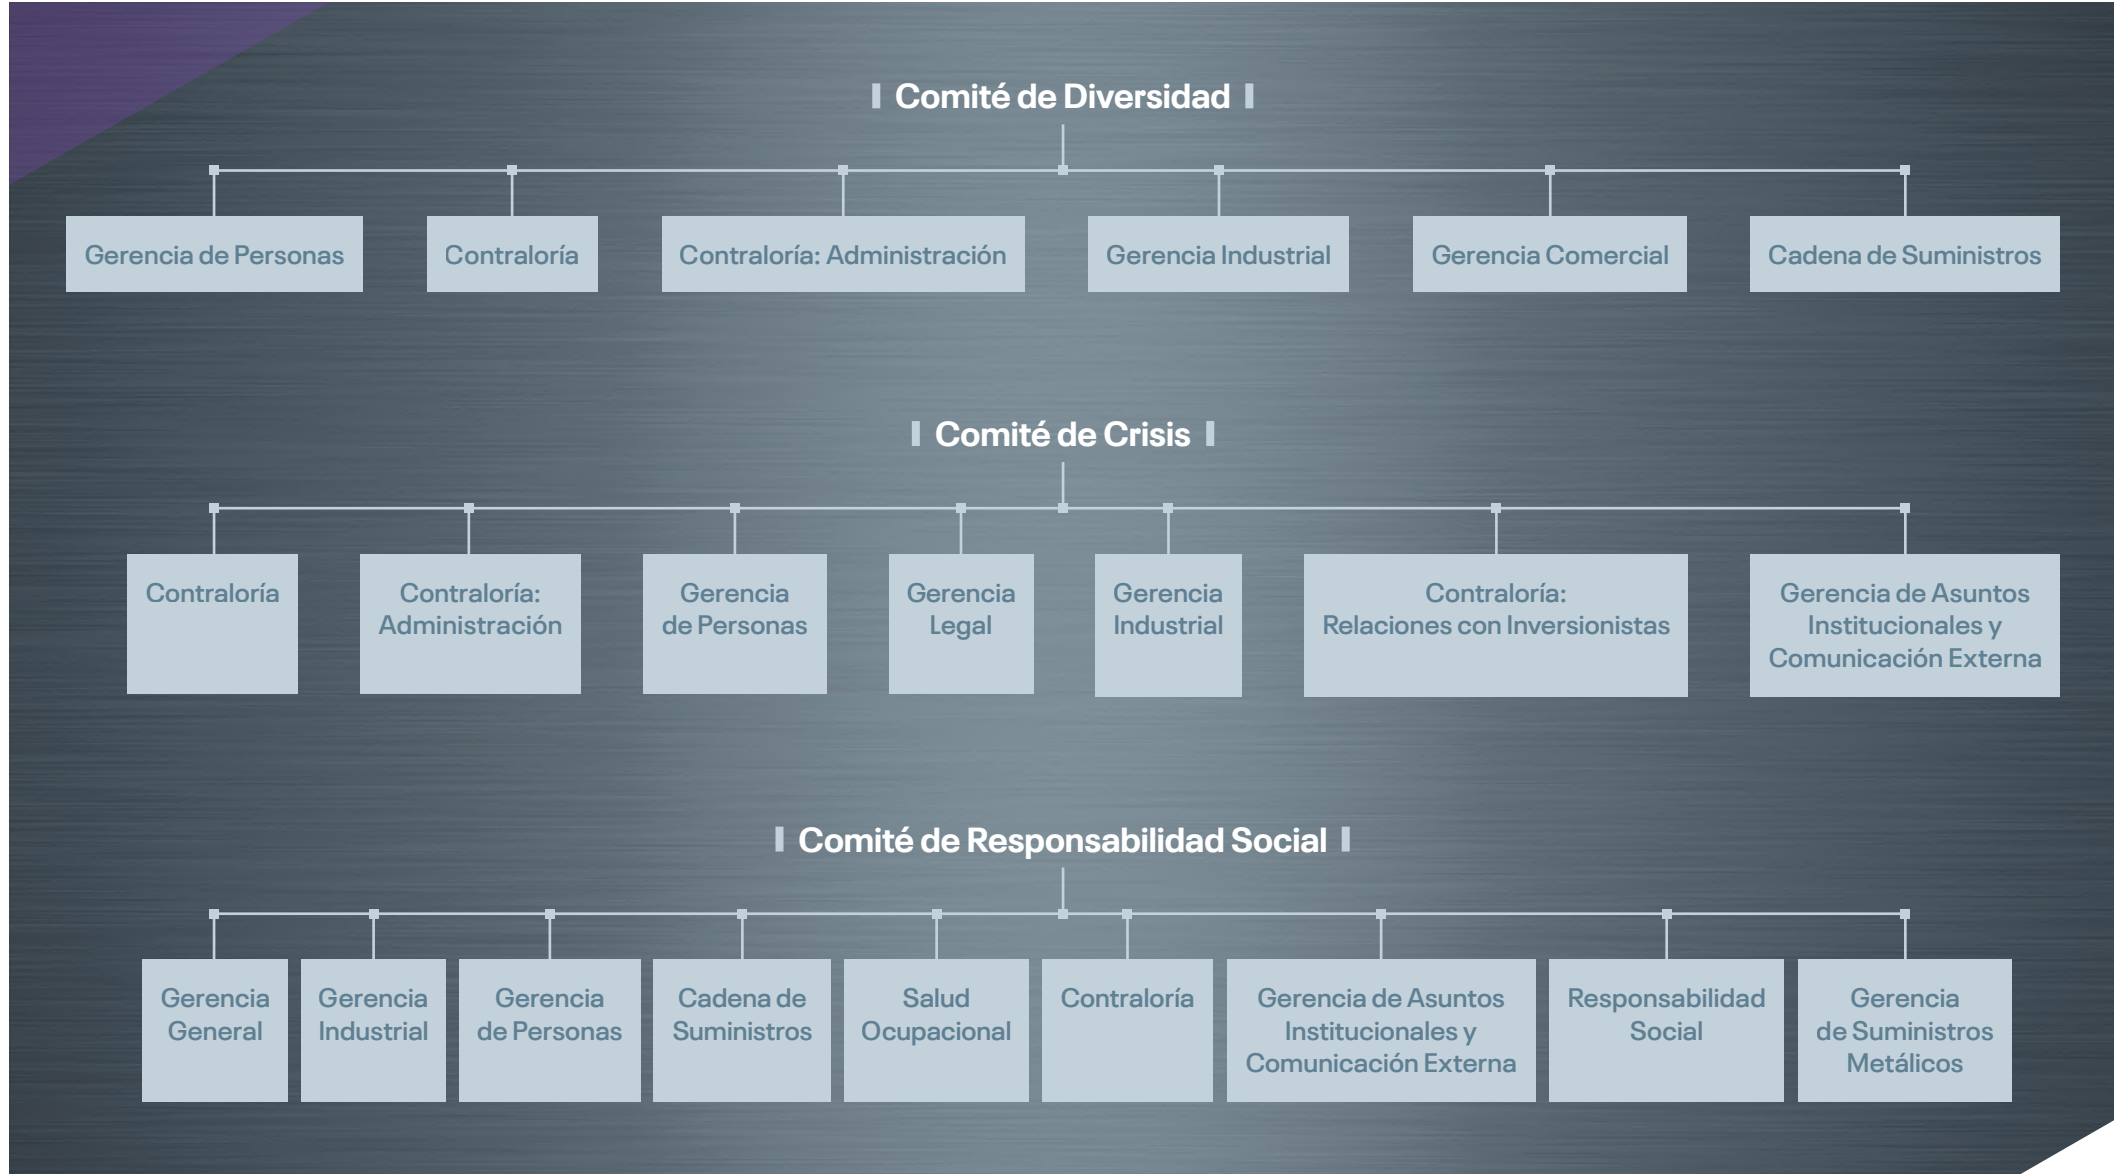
Comité de Diversidad

Gerencia de Personas

Contraloría

Contraloría: Administración

Gerencia Industrial

Gerencia Comercial

Cadena de Suministros

Comité de Crisis

Contraloría

Contraloría: Administración

Gerencia de Personas

Gerencia Legal

Gerencia Industrial

Contraloría: Relaciones con Inversionistas

Gerencia de Asuntos Institucionales y Comunicación Externa

Comité de Responsabilidad Social

Gerencia General

Gerencia Industrial

Gerencia de Personas

Cadena de Suministros

Salud Ocupacional

Contraloría

Gerencia de Asuntos Institucionales y Comunicación Externa

Responsabilidad Social

Gerencia de Suministros Metálicos